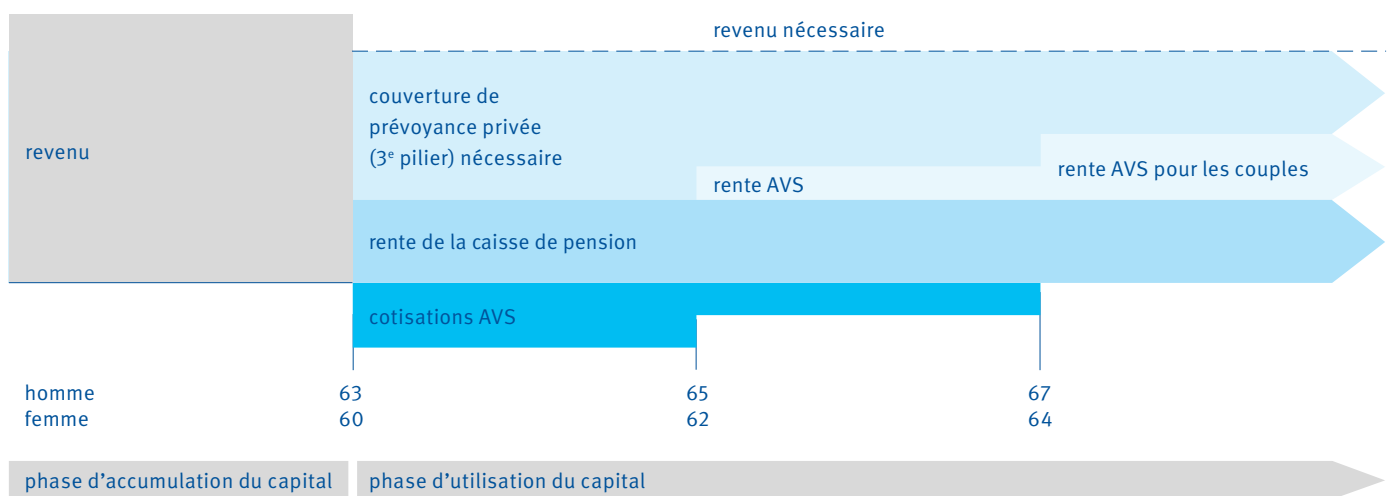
revenu nécessaire

revenu

couverture de prévoyance privée (3$^{e}$ pilier) nécessaire

rente AVS

rente AVS pour les couples

rente de la caisse de pension

cotisations AVS

homme 63 65 67
femme 60 62 64

phase d’accumulation du capital

phase d’utilisation du capital